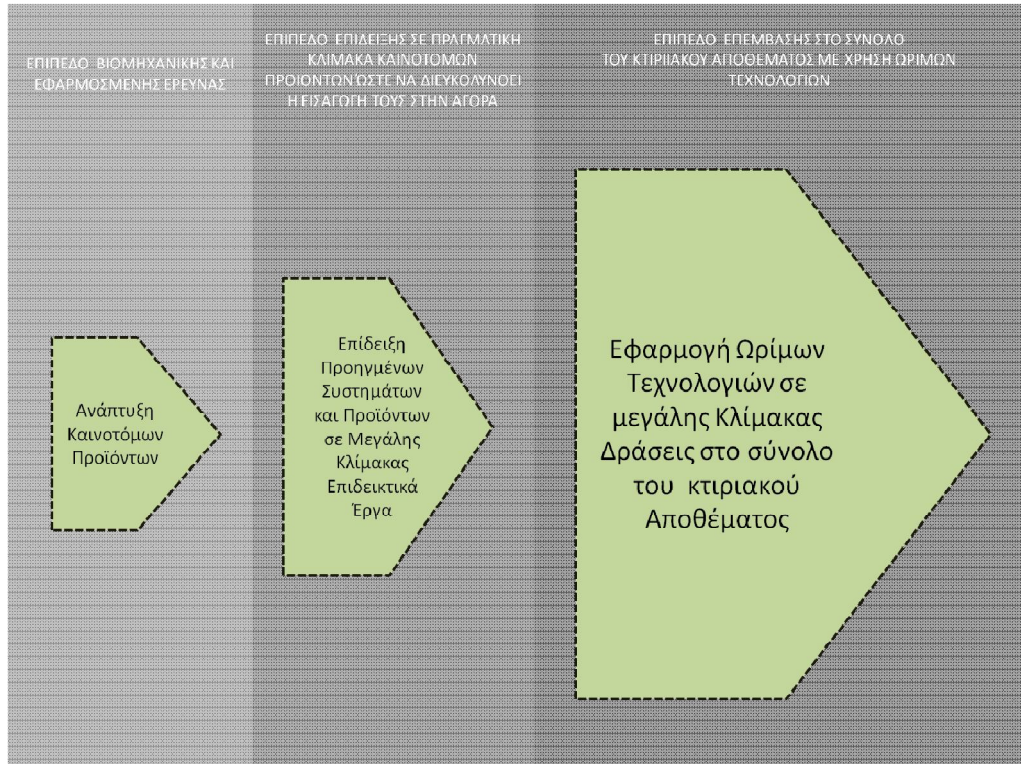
ΕΠΙΠΕΔΟ ΒΙΟΜΗΧΑΝΙΚΗΣ ΚΑΙ ΕΦΑΡΜΟΣΜΕΝΗΣ ΕΡΕΥΝΑΣ

ΕΠΙΠΕΔΟ ΕΠΙΔΕΙΞΗΣ ΣΕ ΠΡΑΓΜΑΤΙΚΗ ΚΛΙΜΑΚΑ ΚΑΙΝΟΤΟΜΩΝ ΠΡΟΙΟΝΤΩΝ ΩΣΤΕ ΝΑ ΔΙΕΥΚΟΛΥΝΘΕΙ Η ΕΙΣΑΓΩΓΗ ΤΟΥΣ ΣΤΗΝ ΑΓΟΡΑ

ΕΠΙΠΕΔΟ ΕΠΕΜΒΑΣΗΣ ΣΤΟ ΣΥΝΟΛΟ ΤΟΥ ΚΤΙΡΙΑΚΟΥ ΑΠΟΘΕΜΑΤΟΣ ΜΕ ΧΡΗΣΗ ΩΡΙΜΩΝ ΤΕΧΝΟΛΟΓΙΩΝ

Ανάπτυξη Καινοτόμων Προϊόντων

Επίδειξη Προηγμένων Συστημάτων και Προϊόντων σε Μεγάλης Κλίμακας Επιδεικτικά Έργα

Εφαρμογή Ωρίμων Τεχνολογιών σε μεγάλης Κλίμακας Δράσεις στο σύνολο του κτιριακού Αποθέματος